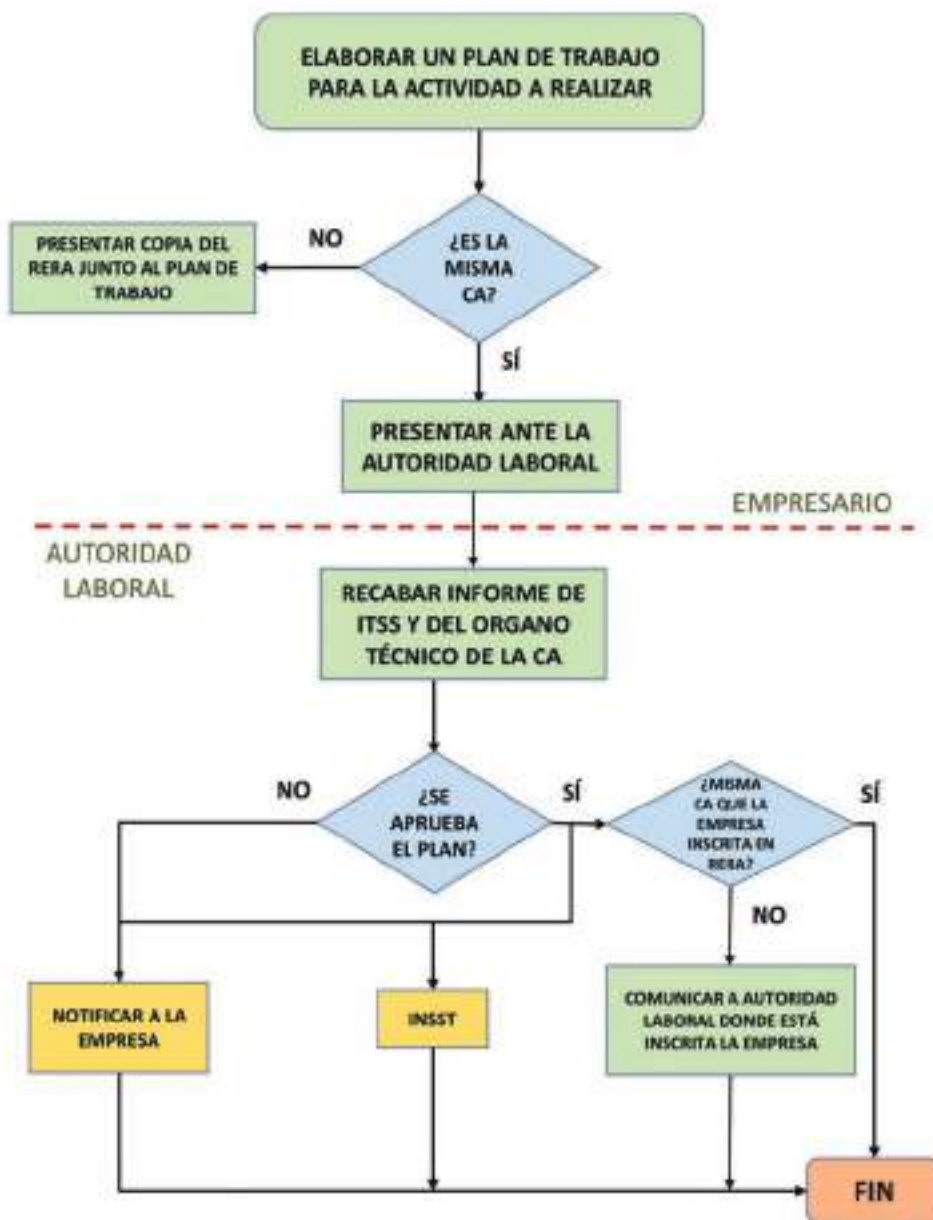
ELABORAR UN PLAN DE TRABAJO PARA LA ACTIVIDAD A REALIZAR

NO

PRESENTAR COPIA DEL RERA JUNTO AL PLAN DE TRABAJO

¿ES LA MISMA CA?

SÍ

PRESENTAR ANTE LA AUTORIDAD LABORAL

EMPRESARIO

AUTORIDAD LABORAL

RECABAR INFORME DE ITSS Y DEL ORGANO TÉCNICO DE LA CA

NO

¿SE APRUEBA EL PLAN?

SÍ

¿MISMA CA QUE LA EMPRESA INSCRITA EN RERA?

SÍ

NO

NOTIFICAR A LA EMPRESA

INSST

COMUNICAR A AUTORIDAD LABORAL DONDE ESTÁ INSCRITA LA EMPRESA

FIN